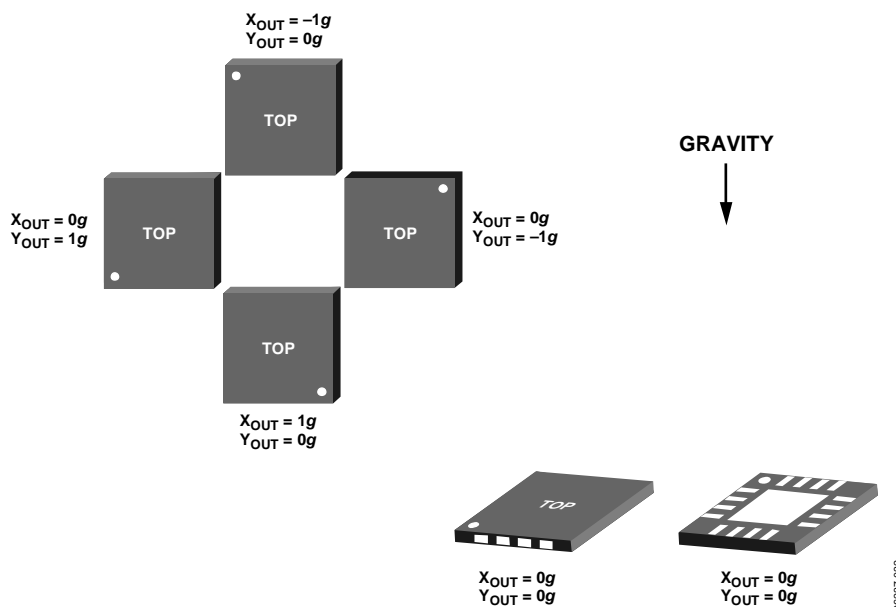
$X_{OUT} = -1g$
$Y_{OUT} = 0g$

TOP

GRAVITY

$X_{OUT} = 0g$
$Y_{OUT} = 1g$

TOP

TOP

$X_{OUT} = 0g$
$Y_{OUT} = -1g$

TOP

$X_{OUT} = 1g$
$Y_{OUT} = 0g$

TOP

$X_{OUT} = 0g$
$Y_{OUT} = 0g$

$X_{OUT} = 0g$
$Y_{OUT} = 0g$

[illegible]